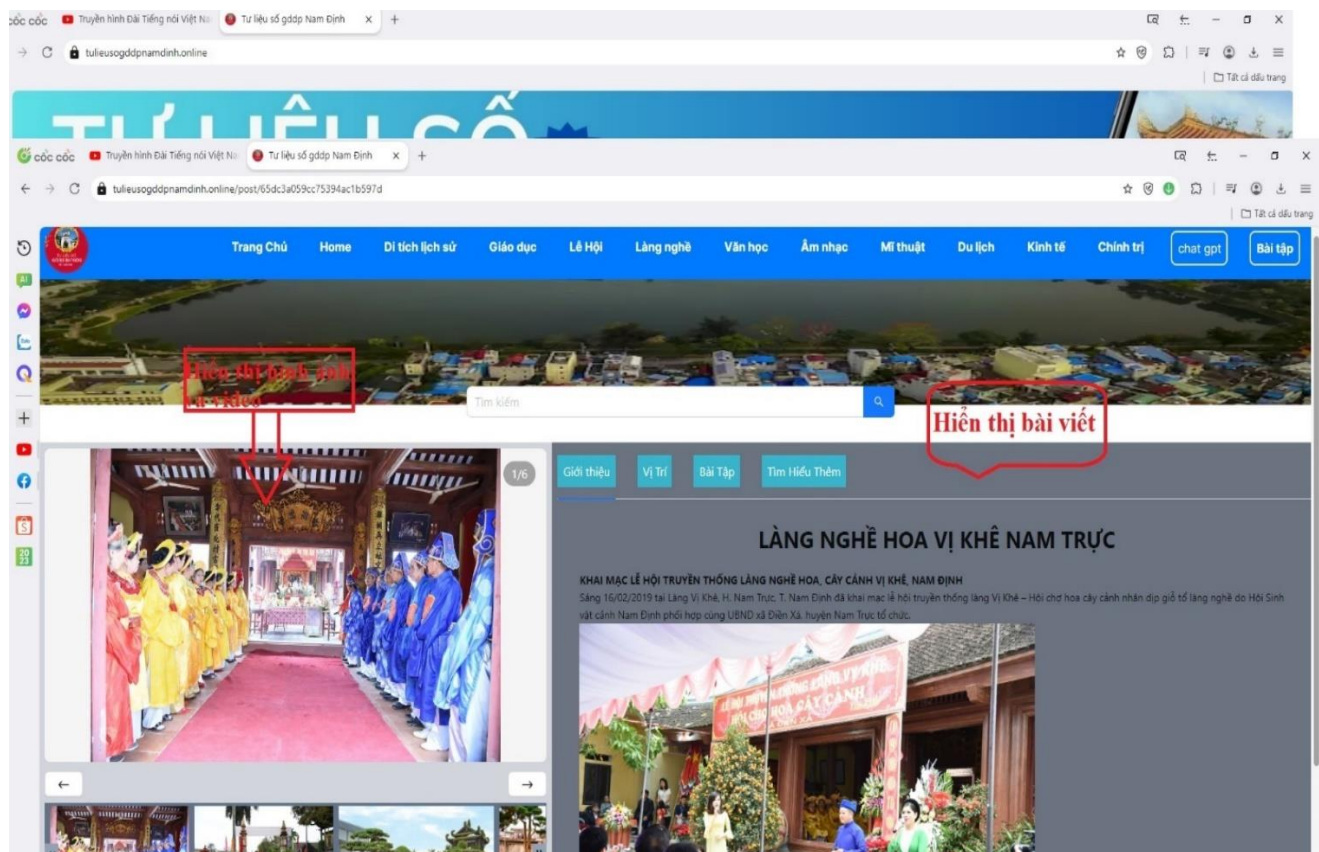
cốc cốc Truyền hình Đài Tiếng nói Việt Na Tư liệu số gddp Nam Định × +

tulieusogddpnamdinh.online

Tất cả dấu trang

TƯ LIỆU SỐ

cốc cốc Truyền hình Đài Tiếng nói Việt Na Tư liệu số gddp Nam Định × +

tulieusogddpnamdinh.online/post/65dc3a059cc75394ac1b597d

Tất cả dấu trang

Trang Chủ Home Di tích lịch sử Giáo dục Lễ Hội Làng nghề Văn học Âm nhạc Mĩ thuật Du lịch Kinh tế Chính trị chat gpt Bài tập

Hiển thị hình ảnh và video

Tìm kiếm

Hiển thị bài viết

1/6

Giới thiệu Vị Trí Bài Tập Tìm Hiểu Thêm

LÀNG NGHỀ HOA VỊ KHÊ NAM TRỰC

KHAI MẠC LỄ HỘI TRUYỀN THỐNG LÀNG NGHỀ HOA, CÂY CẢNH VỊ KHÊ, NAM ĐỊNH

Sáng 16/02/2019 tại Làng Vị Khê, H. Nam Trực, T. Nam Định đã khai mạc lễ hội truyền thống làng Vị Khê – Hội chợ hoa cây cảnh nhân dịp giỗ tổ làng nghề do Hội Sinh vật cảnh Nam Định phối hợp cùng UBND xã Điền Xá, huyện Nam Trực tổ chức.

← →